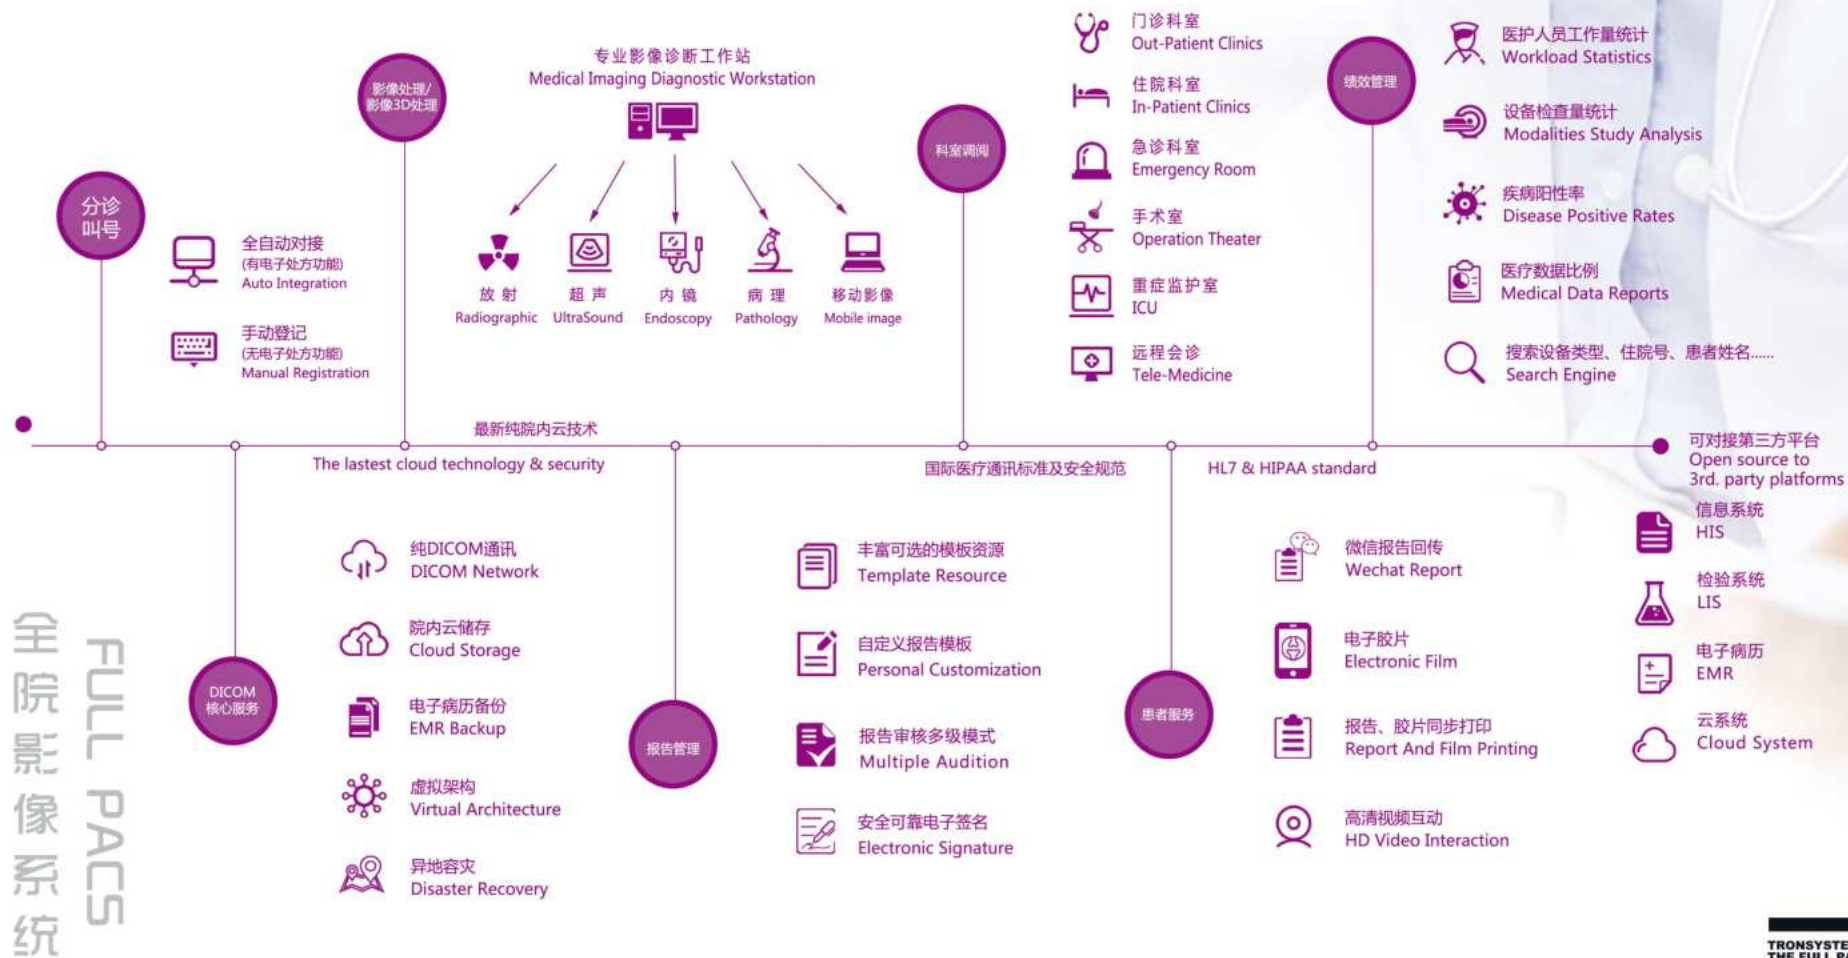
分诊叫号

全自动对接
(有电子处方功能)
Auto Integration

手动登记
(无电子处方功能)
Manual Registration

影像处理/影像3D处理

专业影像诊断工作站
Medical Imaging Diagnostic Workstation

放 射
Radiographic

超 声
UltraSound

内 镜
Endoscopy

病 理
Pathology

移动影像
Mobile image

科室调阅

门诊科室
Out-Patient Clinics

住院科室
In-Patient Clinics

急诊科室
Emergency Room

手术室
Operation Theater

重症监护室
ICU

远程会诊
Tele-Medicine

绩效管理

医护人员工作量统计
Workload Statistics

设备检查量统计
Modalities Study Analysis

疾病阳性率
Disease Positive Rates

医疗数据比例
Medical Data Reports

搜索设备类型、住院号、患者姓名......
Search Engine

最新纯院内云技术
The lastest cloud technology & security

国际医疗通讯标准及安全规范

HL7 & HIPAA standard

可对接第三方平台
Open source to
3rd. party platforms

信息系统
HIS

检验系统
LIS

电子病历
EMR

云系统
Cloud System

DICOM核心服务

纯DICOM通讯
DICOM Network

院内云储存
Cloud Storage

电子病历备份
EMR Backup

虚拟架构
Virtual Architecture

异地容灾
Disaster Recovery

报告管理

丰富可选的模板资源
Template Resource

自定义报告模板
Personal Customization

报告审核多级模式
Multiple Audition

安全可靠电子签名
Electronic Signature

患者服务

微信报告回传
Wechat Report

电子胶片
Electronic Film

报告、胶片同步打印
Report And Film Printing

高清视频互动
HD Video Interaction

全院影像系统

FULL PACS

TRONSYSTE
THE FULL P